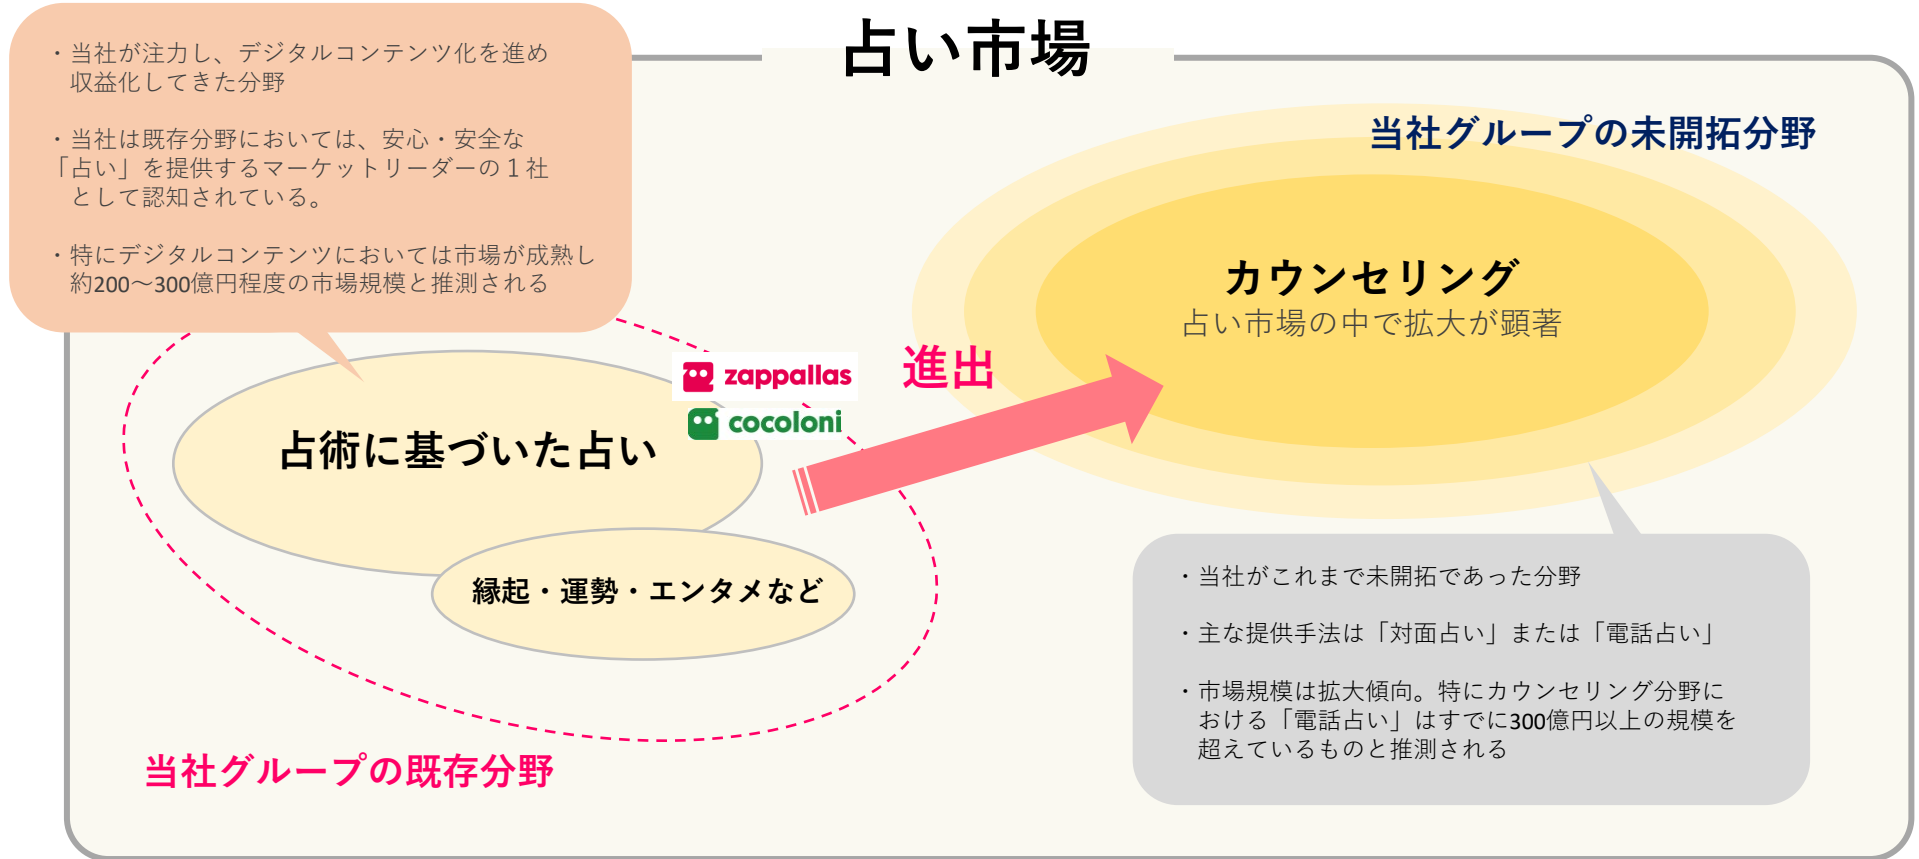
占い市場

・当社が注力し、デジタルコンテンツ化を進め収益化してきた分野

・当社は既存分野においては、安心・安全な「占い」を提供するマーケットリーダーの１社として認知されている。

・特にデジタルコンテンツにおいては市場が成熟し約200～300億円程度の市場規模と推測される

当社グループの未開拓分野

カウンセリング
占い市場の中で拡大が顕著

進出

zappallas
cocoloni

占術に基づいた占い

縁起・運勢・エンタメなど

当社グループの既存分野

・当社がこれまで未開拓であった分野

・主な提供手法は「対面占い」または「電話占い」

・市場規模は拡大傾向。特にカウンセリング分野における「電話占い」はすでに300億円以上の規模を超えているものと推測される